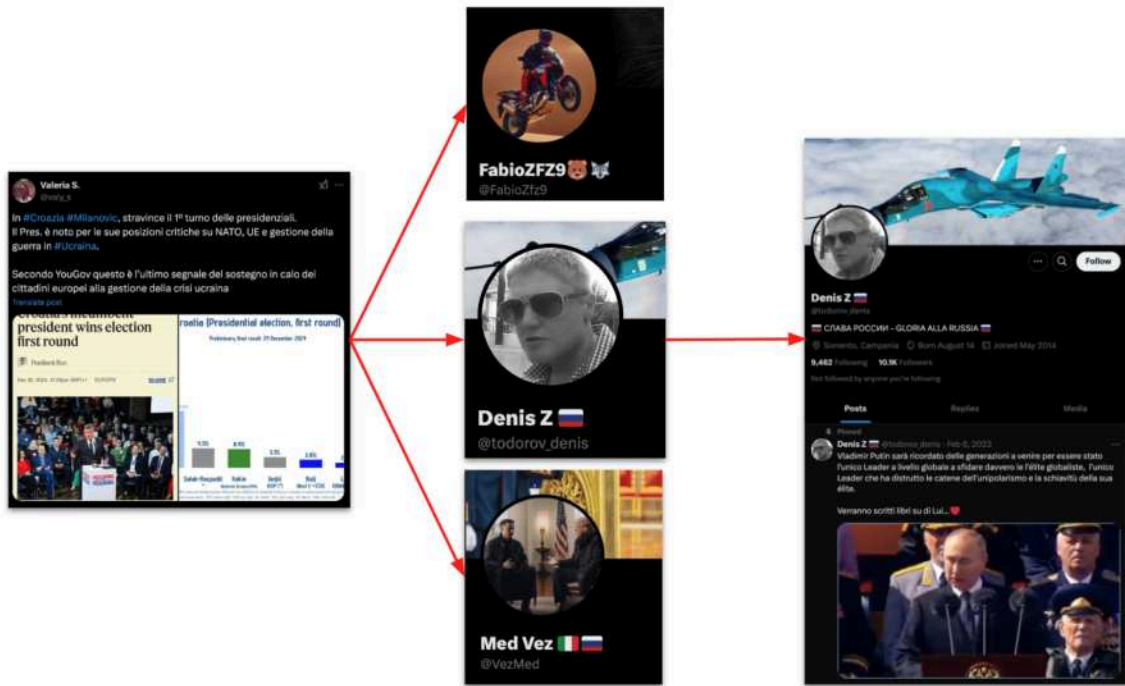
Valeria S.
@valy_s

In #Croazia #Milanovic, stravince il 1º turno delle presidenziali.
Il Pres. è noto per le sue posizioni critiche su NATO, UE e gestione della guerra in #Ucraina.

Secondo YouGov questo è l'ultimo segnale del sostegno in calo dei cittadini europei alla gestione della crisi ucraina

Translate post

Croatia's incumbent president wins election first round

Croatia (Presidential election, first round)

Preliminary final result, 29 December 2024

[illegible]

FabioZFZ9
@FabioZfz9

Denis Z
@todorov_denis

Med Vez
@VezMed

Follow

Denis Z
@todorov_denis

СЛАВА РОССИИ - GLORIA ALLA RUSSIA

Sorrento, Campania Born August 14 Joined May 2014

9,462 Following 10.1K Followers

Not followed by anyone you're following

Posts Replies Media

Pinned

Denis Z @todorov_denis · Feb 6, 2023

Vladimir Putin sarà ricordato dalle generazioni a venire per essere stato l'unico Leader a livello globale a sfidare davvero le élite globaliste, l'unico Leader che ha distrutto le catene dell'unipolarismo e la schiavitù della sua élite.

Verranno scritti libri su di Lui...